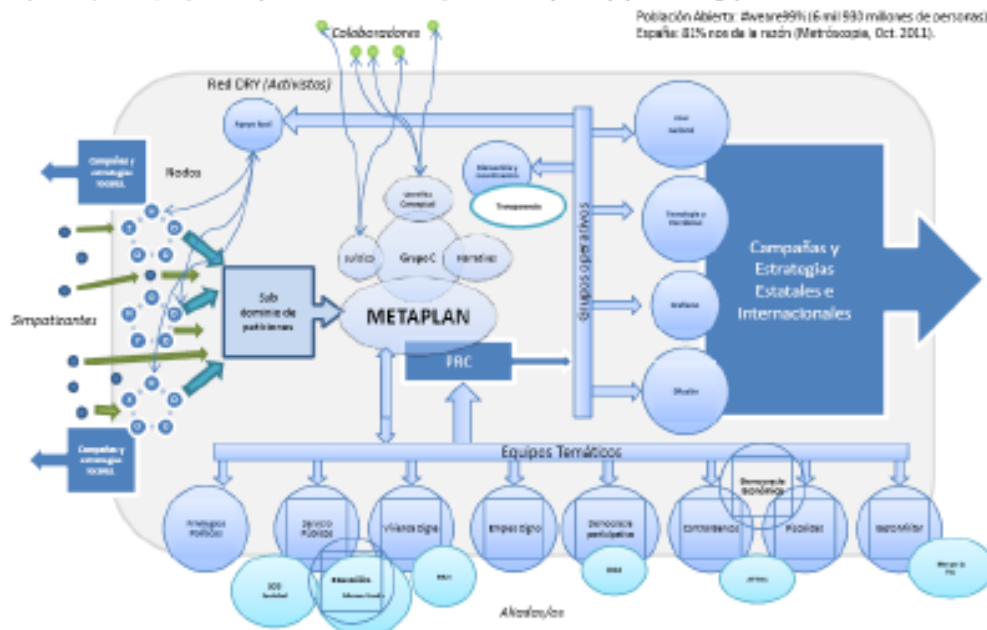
Población Abierta: #weare99% (6 mil 930 millones de personas)
España: 81% nos da la razón (Metroscopia, Oct. 2011).

Colaboraciones

Red DRY (Activistas)

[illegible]

Campañas y estrategias locales

Nodos

Simpatizantes

Sub dominio de peticiones

Campañas y estrategias locales

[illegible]

Grupo C

Jurídico

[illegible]

METAPLAN

PRC

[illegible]

Transparencia

Grupos operativos

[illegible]

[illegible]

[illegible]

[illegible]

Campañas y Estrategias Estatales e Internacionales

Equipos Temáticos

Democracia Económica

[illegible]

Servicio Público

Vivienda Digna

Empleo Digno

Democracia participativa

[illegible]

Fiscalidad

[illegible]

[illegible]

Educación

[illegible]

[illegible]

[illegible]

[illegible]

Alcaldes/as